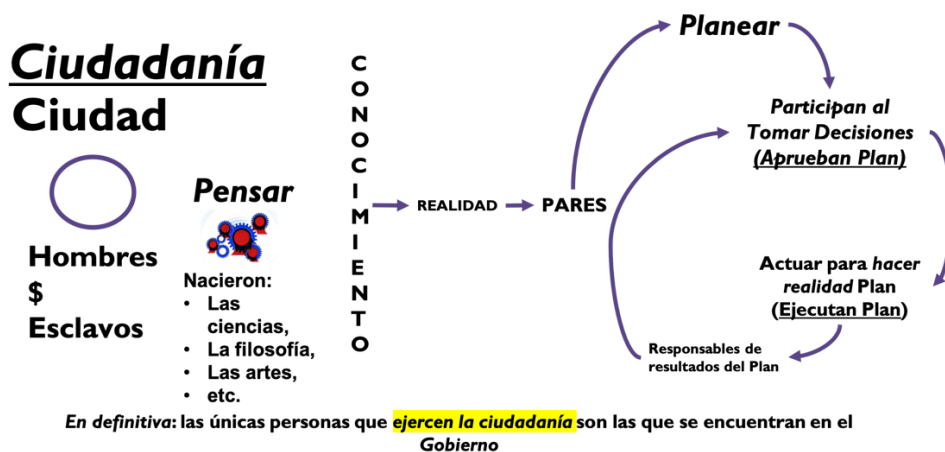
Ciudadanía
Ciudad

Hombres
$
Esclavos

Pensar

Nacieron:
- Las ciencias,
- La filosofía,
- Las artes,
- etc.

C
O
N
O
C
I
M
I
E
N
T
O

REALIDAD

PARES

Planear

Participan al Tomar Decisiones (Aprueban Plan)

Actuar para hacer realidad Plan (Ejecutan Plan)

Responsables de resultados del Plan

En definitiva: las únicas personas que ejercen la ciudadanía son las que se encuentran en el Gobierno